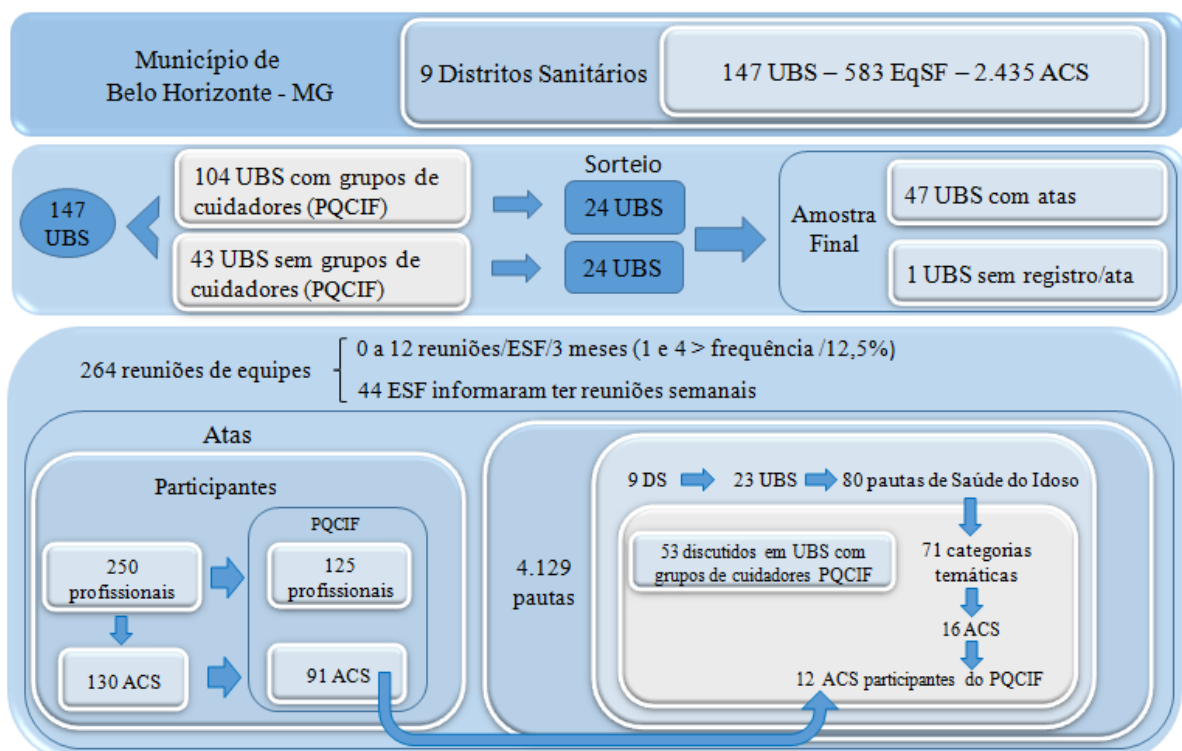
Município de Belo Horizonte - MG

9 Distritos Sanitários

147 UBS – 583 EqSF – 2.435 ACS

147 UBS

104 UBS com grupos de cuidadores (PQCIF)

43 UBS sem grupos de cuidadores (PQCIF)

Sorteio

24 UBS

24 UBS

Amostra Final

47 UBS com atas

1 UBS sem registro/ata

264 reuniões de equipes

0 a 12 reuniões/ESF/3 meses (1 e 4 > frequência /12,5%)

44 ESF informaram ter reuniões semanais

Atas

Participantes

250 profissionais

130 ACS

PQCIF

125 profissionais

91 ACS

4.129 pautas

9 DS

23 UBS

80 pautas de Saúde do Idoso

53 discutidos em UBS com grupos de cuidadores PQCIF

71 categorias temáticas

16 ACS

12 ACS participantes do PQCIF